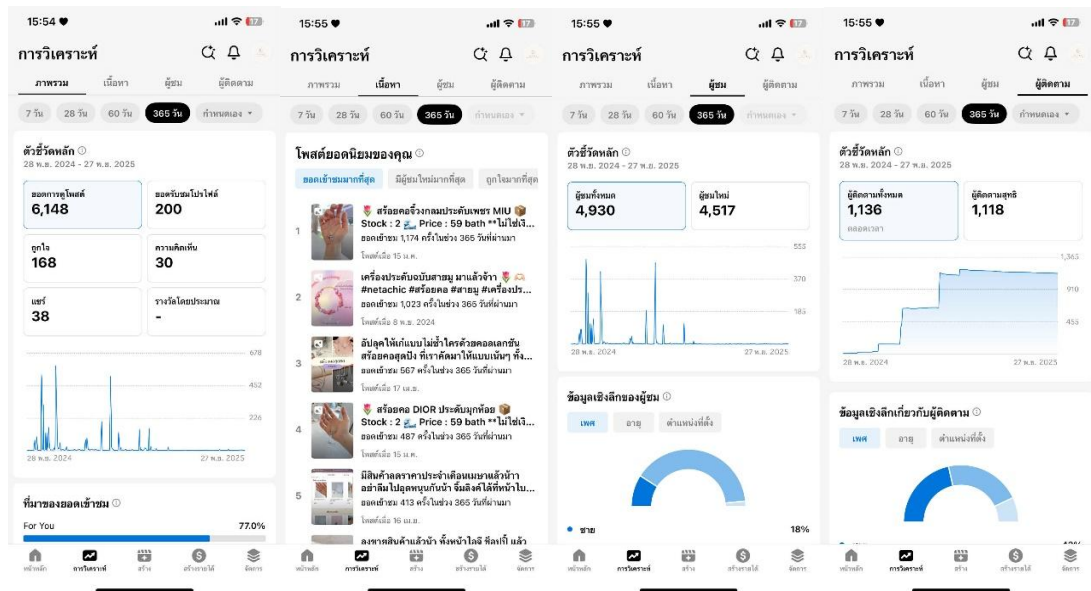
15:54
การวิเคราะห์
ภาพรวม เนื้อหา ผู้ชม ผู้ติดตาม
7 วัน 28 วัน 60 วัน 365 วัน กำหนดเอง
ตัวชี้วัดหลัก
28 พ.ย. 2024 - 27 พ.ย. 2025
| ยอดการดูโพสต์ | ยอดรับชมโปรไฟล์ |
|---|---|
| 6,148 | 200 |
| ถูกใจ | ความคิดเห็น |
| 168 | 30 |
| แชร์ | รางวัลโดยประมาณ |
| 38 | - |
678
452
226
28 พ.ย. 2024 27 พ.ย. 2025
ที่มาของยอดเข้าชม
For You 77.0%
หน้าหลัก การวิเคราะห์ สร้าง สร้างรายได้ จัดการ

15:55
การวิเคราะห์
ภาพรวม เนื้อหา ผู้ชม ผู้ติดตาม
7 วัน 28 วัน 60 วัน 365 วัน กำหนดเอง
โพสต์ยอดนิยมของคุณ
ยอดเข้าชมมากที่สุด มีผู้ชมใหม่มากที่สุด ถูกใจมากที่สุด
1 สร้อยคอจี้วงกลมประดับเพชร MIU Stock : 2 Price : 59 bath **ไม่ใช่เง...
ยอดเข้าชม 1,174 ครั้งในช่วง 365 วันที่ผ่านมา
โพสต์เมื่อ 15 ม.ค.
2 เครื่องประดับฉบับสายมู มาแล้วจ้า #netachic #สร้อยคอ #สายมู #เครื่องปร...
ยอดเข้าชม 1,023 ครั้งในช่วง 365 วันที่ผ่านมา
โพสต์เมื่อ 8 พ.ย. 2024
3 อัปลุคให้เก๋แบบไม่ซ้ำใครด้วยคอลเลกชันสร้อยคอสุดปัง ที่เราคัดมาให้แบบเน้นๆ ทั้ง...
ยอดเข้าชม 567 ครั้งในช่วง 365 วันที่ผ่านมา
โพสต์เมื่อ 17 เม.ย.
4 สร้อยคอ DIOR ประดับมุกห้อย Stock : 2 Price : 59 bath **ไม่ใช่เง...
ยอดเข้าชม 487 ครั้งในช่วง 365 วันที่ผ่านมา
โพสต์เมื่อ 15 ม.ค.
5 มีสินค้าลดราคาประจำเดือนเมษาแล้วน้า อย่าลืมไปอุดหนุนกันน้า จิ้มลิงค์ได้ที่หน้าไบ...
ยอดเข้าชม 413 ครั้งในช่วง 365 วันที่ผ่านมา
โพสต์เมื่อ 16 เม.ย.
ลงขายสินค้าแล้วน้า ทั้งหน้าไลฟ์ ช็อปปี้ แล้ว
หน้าหลัก การวิเคราะห์ สร้าง สร้างรายได้ จัดการ

15:55
การวิเคราะห์
ภาพรวม เนื้อหา ผู้ชม ผู้ติดตาม
7 วัน 28 วัน 60 วัน 365 วัน กำหนดเอง
ตัวชี้วัดหลัก
28 พ.ย. 2024 - 27 พ.ย. 2025
| ผู้ชมทั้งหมด | ผู้ชมใหม่ |
|---|---|
| 4,930 | 4,517 |
555
370
185
28 พ.ย. 2024 27 พ.ย. 2025
ข้อมูลเชิงลึกของผู้ชม
เพศ อายุ ตำแหน่งที่ตั้ง
ชาย 18%
หน้าหลัก การวิเคราะห์ สร้าง สร้างรายได้ จัดการ

15:55
การวิเคราะห์
ภาพรวม เนื้อหา ผู้ชม ผู้ติดตาม
7 วัน 28 วัน 60 วัน 365 วัน กำหนดเอง
ตัวชี้วัดหลัก
28 พ.ย. 2024 - 27 พ.ย. 2025
| ผู้ติดตามทั้งหมด | ผู้ติดตามสุทธิ |
|---|---|
| 1,136 | 1,118 |
| ตลอดเวลา | |
1,365
910
455
28 พ.ย. 2024 27 พ.ย. 2025
ข้อมูลเชิงลึกเกี่ยวกับผู้ติดตาม
เพศ อายุ ตำแหน่งที่ตั้ง
หน้าหลัก การวิเคราะห์ สร้าง สร้างรายได้ จัดการ